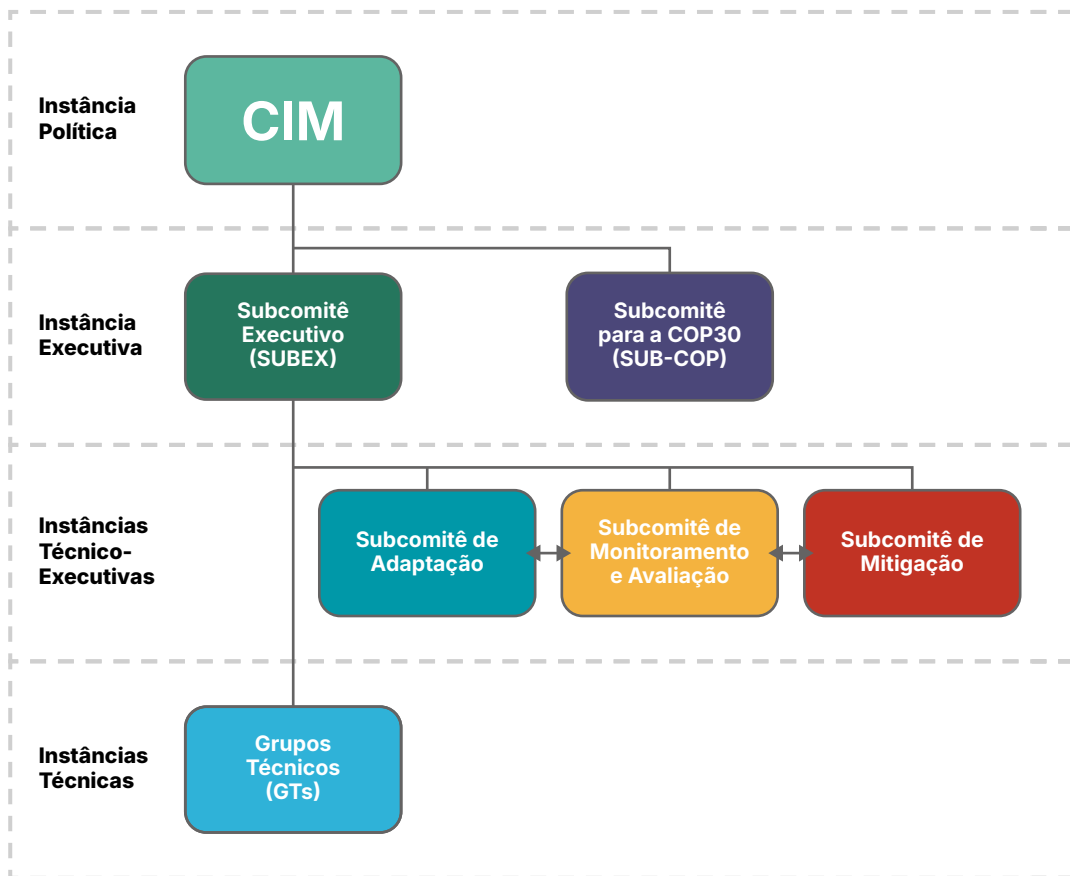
Instância Política

CIM

Instância Executiva

Subcomitê Executivo (SUBEX)

Subcomitê para a COP30 (SUB-COP)

Instâncias Técnico-Executivas

Subcomitê de Adaptação

Subcomitê de Monitoramento e Avaliação

Subcomitê de Mitigação

Instâncias Técnicas

Grupos Técnicos (GTs)